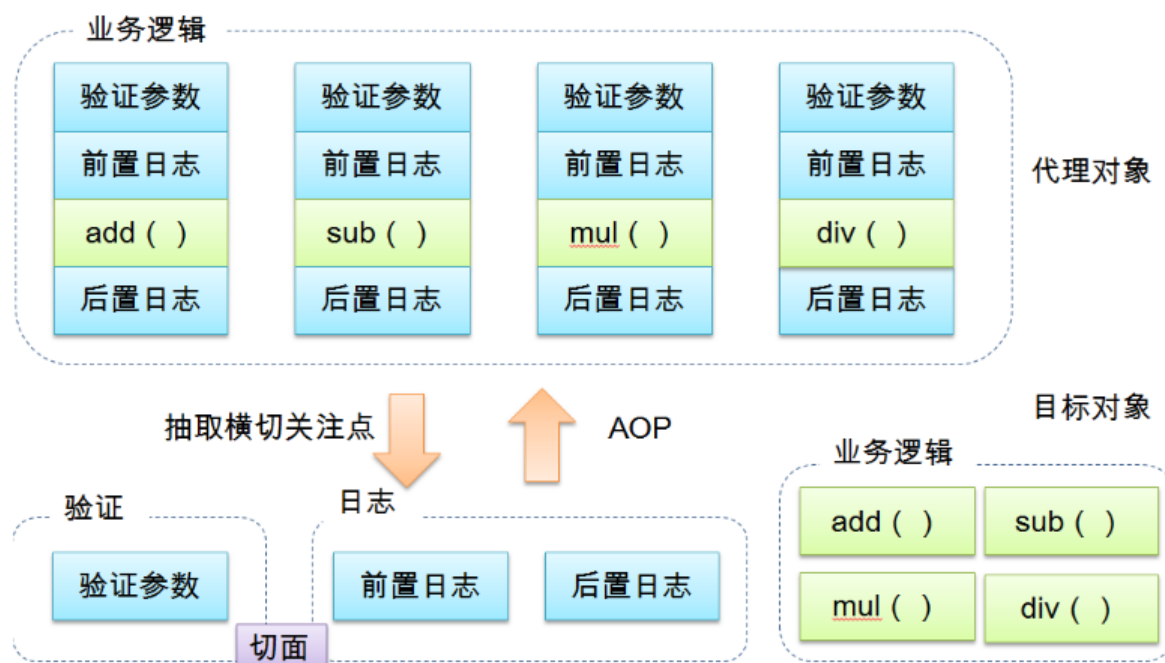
业务逻辑

验证参数
前置日志
add ( )
后置日志

验证参数
前置日志
sub ( )
后置日志

验证参数
前置日志
mul ( )
后置日志

验证参数
前置日志
div ( )
后置日志

代理对象

抽取横切关注点

AOP

目标对象

验证

验证参数

切面

日志

前置日志

后置日志

业务逻辑

add ( )
sub ( )
mul ( )
div ( )